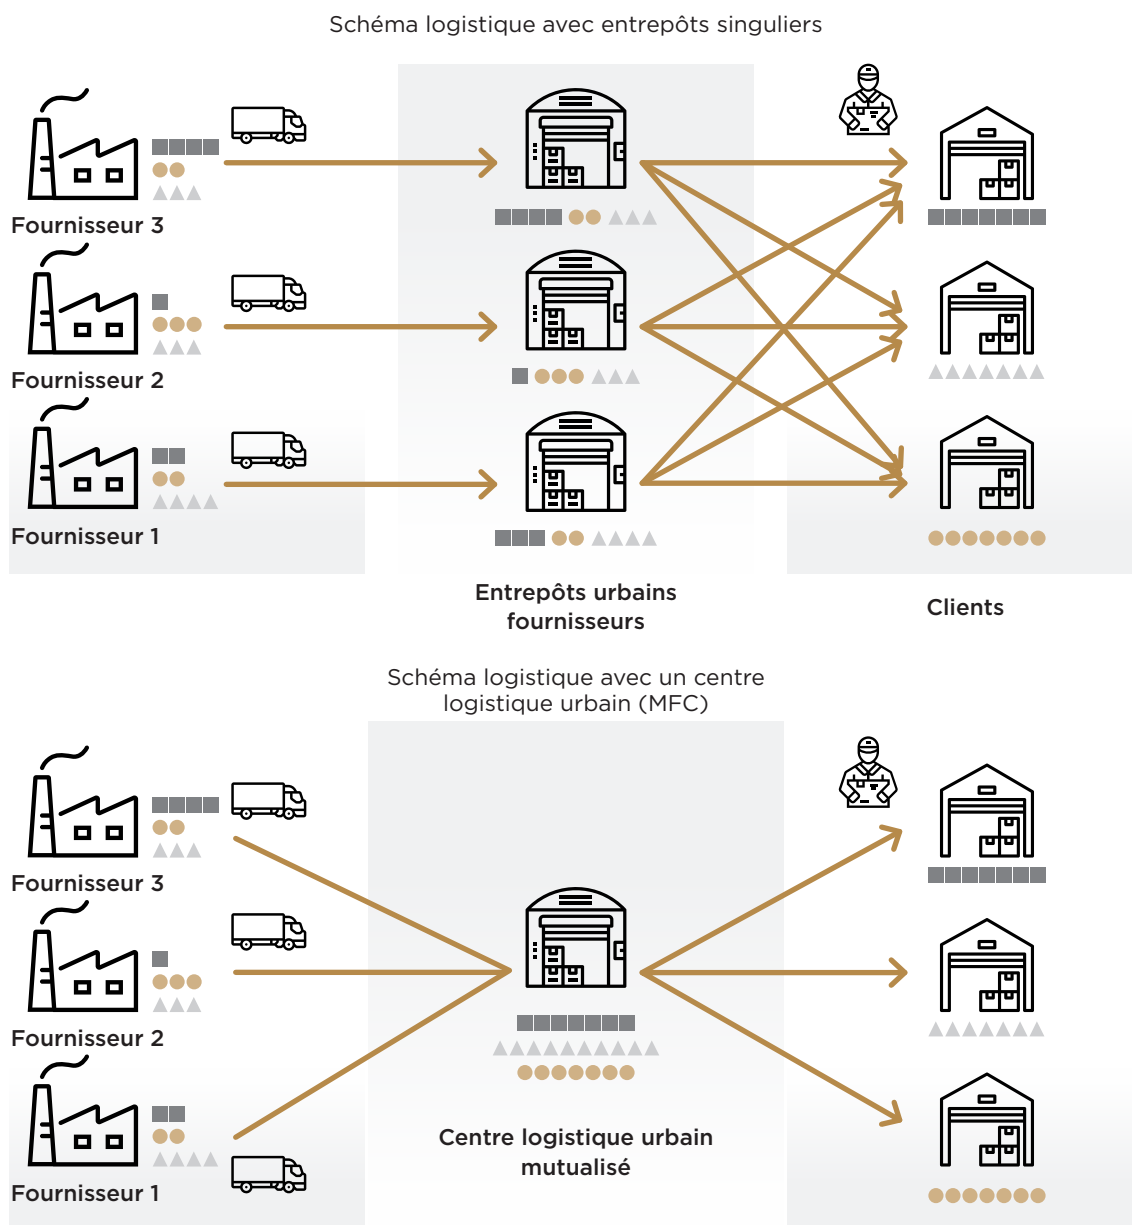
Schéma logistique avec entrepôts singuliers

Fournisseur 3

Fournisseur 2

Fournisseur 1

Entrepôts urbains fournisseurs

Clients

Schéma logistique avec un centre logistique urbain (MFC)

Fournisseur 3

Fournisseur 2

Fournisseur 1

Centre logistique urbain mutualisé